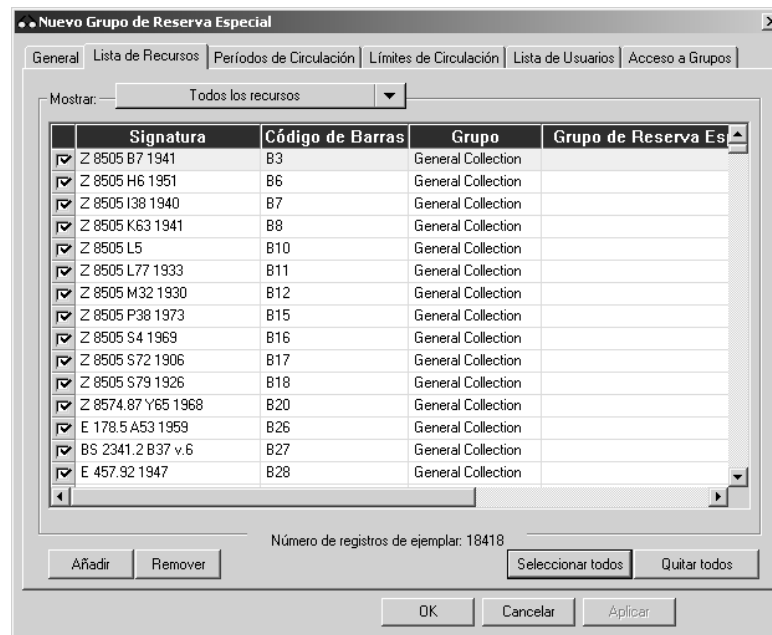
Nuevo Grupo de Reserva Especial

General | Lista de Recursos | Períodos de Circulación | Límites de Circulación | Lista de Usuarios | Acceso a Grupos

Mostrar: Todos los recursos

| | Signatura | Código de Barras | Grupo | Grupo de Reserva Es |
|---|---|---|---|---|
| ☑ | Z 8505 B7 1941 | B3 | General Collection | |
| ☑ | Z 8505 H6 1951 | B6 | General Collection | |
| ☑ | Z 8505 I38 1940 | B7 | General Collection | |
| ☑ | Z 8505 K63 1941 | B8 | General Collection | |
| ☑ | Z 8505 L5 | B10 | General Collection | |
| ☑ | Z 8505 L77 1933 | B11 | General Collection | |
| ☑ | Z 8505 M32 1930 | B12 | General Collection | |
| ☑ | Z 8505 P38 1973 | B15 | General Collection | |
| ☑ | Z 8505 S4 1969 | B16 | General Collection | |
| ☑ | Z 8505 S72 1906 | B17 | General Collection | |
| ☑ | Z 8505 S79 1926 | B18 | General Collection | |
| ☑ | Z 8574.87 Y65 1968 | B20 | General Collection | |
| ☑ | E 178.5 A53 1959 | B26 | General Collection | |
| ☑ | BS 2341.2 B37 v.6 | B27 | General Collection | |
| ☑ | E 457.92 1947 | B28 | General Collection | |

Número de registros de ejemplar: 18418

Añadir | Remover | Seleccionar todos | Quitar todos

OK | Cancelar | Aplicar